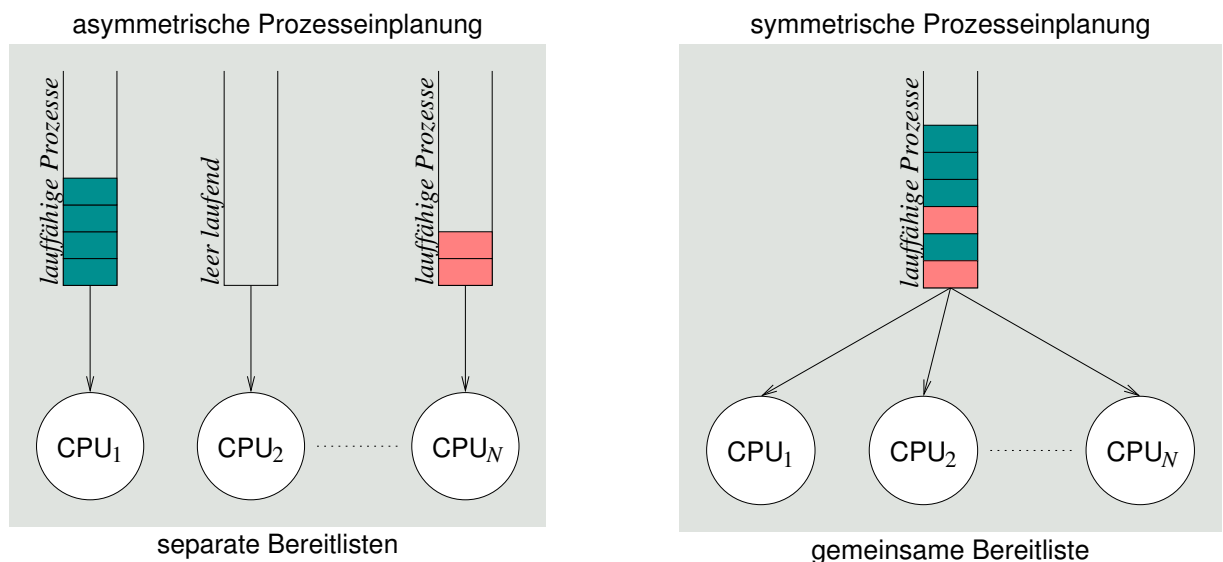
asymmetrische Prozesseinplanung

lauffähige Prozesse

leer laufend

lauffähige Prozesse

CPU$_1$

CPU$_2$

CPU$_N$

separate Bereitlisten

symmetrische Prozesseinplanung

lauffähige Prozesse

CPU$_1$

CPU$_2$

CPU$_N$

gemeinsame Bereitliste